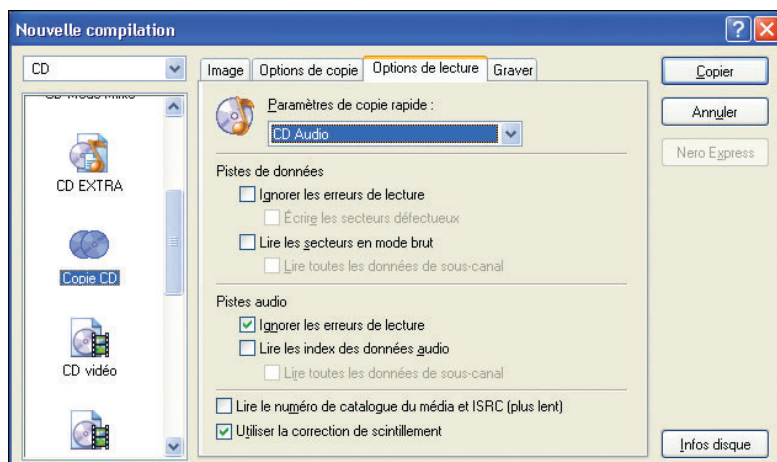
Nouvelle compilation

CD

CD EXTRA

Copie CD

CD vidéo

Image | Options de copie | Options de lecture | Graver

Paramètres de copie rapide :

CD Audio

Pistes de données

Ignorer les erreurs de lecture

Écrire les secteurs défectueux

Lire les secteurs en mode brut

Lire toutes les données de sous-canal

Pistes audio

Ignorer les erreurs de lecture

Lire les index des données audio

Lire toutes les données de sous-canal

Lire le numéro de catalogue du média et ISRC (plus lent)

Utiliser la correction de scintillement

Copier

Annuler

Nero Express

Infos disque